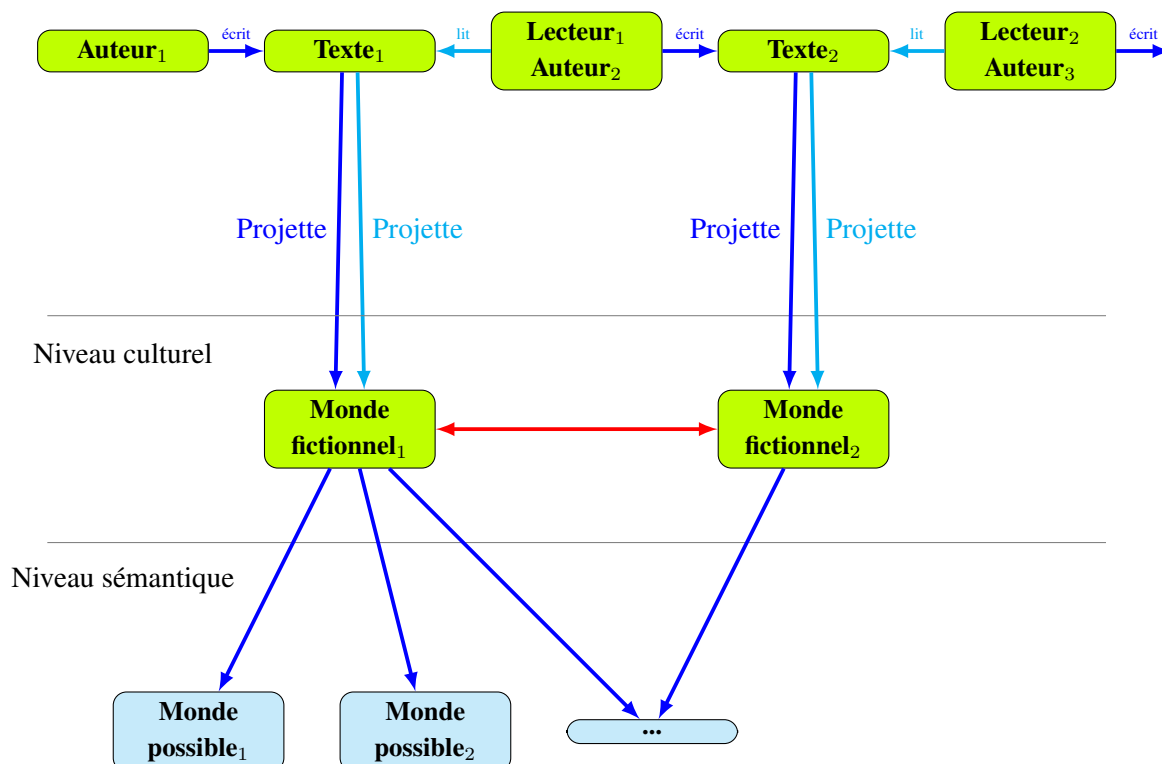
Auteur$_1$ écrit Texte$_1$ lit Lecteur$_1$ Auteur$_2$ écrit Texte$_2$ lit Lecteur$_2$ Auteur$_3$ écrit

Projette Projette Projette Projette

Niveau culturel

Monde fictionnel$_1$

Monde fictionnel$_2$

Niveau sémantique

Monde possible$_1$

Monde possible$_2$

...